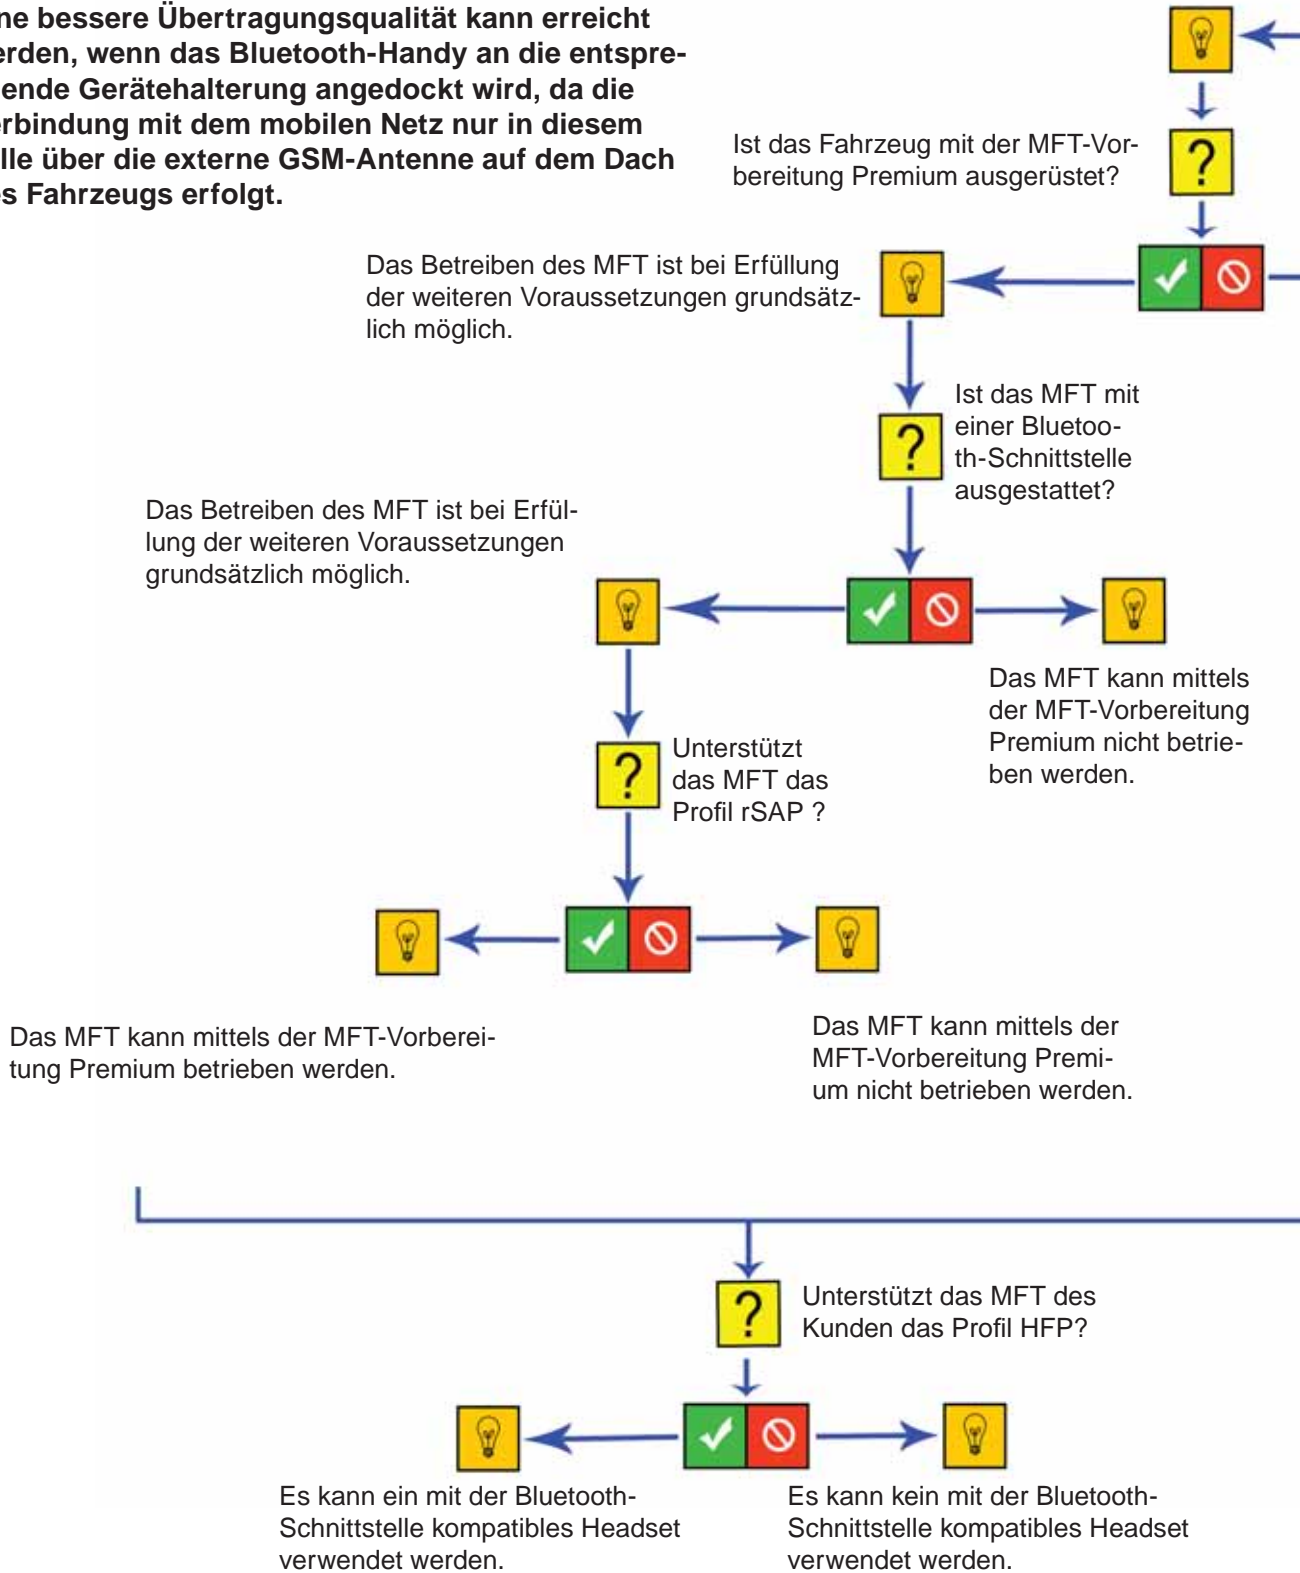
ne bessere Übertragungsqualität kann erreicht rden, wenn das Bluetooth-Handy an die entspreende Gerätehalterung angedockt wird, da die rbindung mit dem mobilen Netz nur in diesem lle über die externe GSM-Antenne auf dem Dach s Fahrzeugs erfolgt.

Ist das Fahrzeug mit der MFT-Vorbereitung Premium ausgerüstet?

Das Betreiben des MFT ist bei Erfüllung der weiteren Voraussetzungen grundsätzlich möglich.

Ist das MFT mit einer Bluetooth-Schnittstelle ausgestattet?

Das Betreiben des MFT ist bei Erfüllung der weiteren Voraussetzungen grundsätzlich möglich.

Das MFT kann mittels der MFT-Vorbereitung Premium nicht betrieben werden.

Unterstützt das MFT das Profil rSAP ?

Das MFT kann mittels der MFT-Vorbereitung Premium betrieben werden.

Das MFT kann mittels der MFT-Vorbereitung Premium nicht betrieben werden.

Unterstützt das MFT des Kunden das Profil HFP?

Es kann ein mit der Bluetooth-Schnittstelle kompatibles Headset verwendet werden.

Es kann kein mit der Bluetooth-Schnittstelle kompatibles Headset verwendet werden.